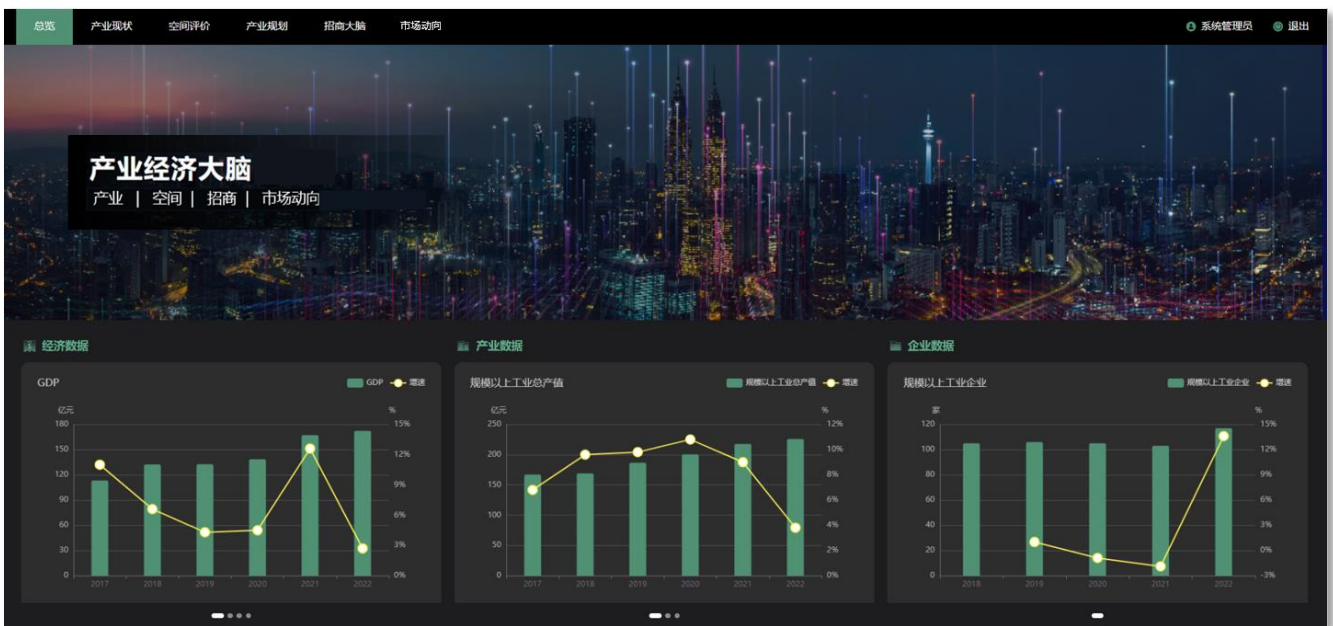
总览 产业现状 空间评价 产业规划 招商大脑 市场动向

系统管理员 退出

产业经济大脑
产业 | 空间 | 招商 | 市场动向

经济数据

GDP

GDP 增速

亿元 %

180 150 120 90 60 30 0

15% 12% 9% 6% 3% 0%

2017 2018 2019 2020 2021 2022

产业数据

规模以上工业总产值

规模以上工业总产值 增速

亿元 %

250 200 150 100 50 0

12% 10% 8% 6% 4% 2% 0%

2017 2018 2019 2020 2021 2022

企业数据

规模以上工业企业

规模以上工业企业 增速

家 %

120 100 80 60 40 20 0

15% 12% 9% 6% 3% 0% -3%

2018 2019 2020 2021 2022